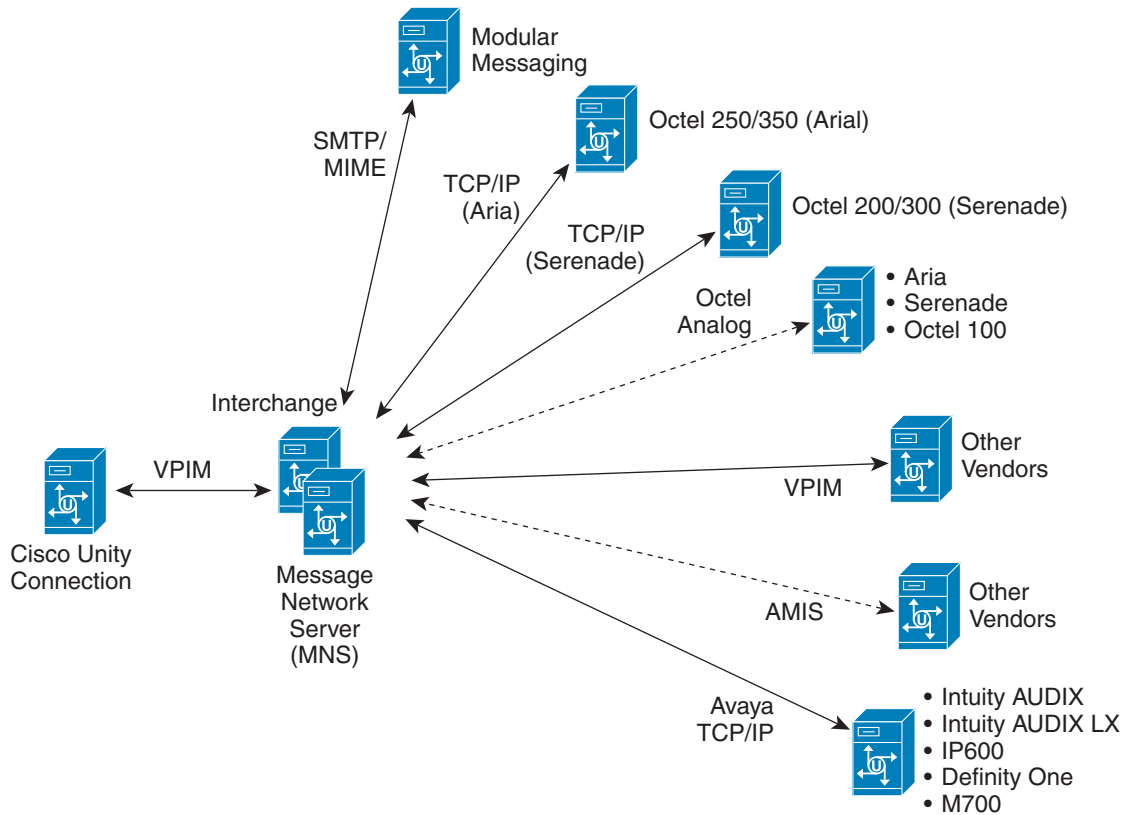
Modular Messaging

Octel 250/350 (Arial)

Octel 200/300 (Serenade)

SMTP/ MIME

TCP/IP (Aria)

TCP/IP (Serenade)

Octel Analog

• Aria
• Serenade
• Octel 100

Interchange

VPIM

Other Vendors

VPIM

Cisco Unity Connection

Message Network Server (MNS)

AMIS

Other Vendors

Avaya TCP/IP

• Intuity AUDIX
• Intuity AUDIX LX
• IP600
• Definity One
• M700